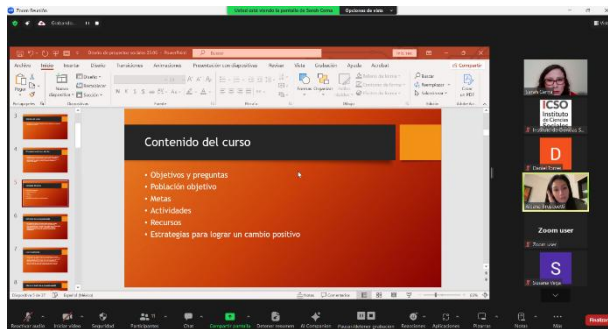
Zoom Reunión

Grabando...

Usted está viendo la pantalla de Sarah Correa

Opciones de vista

Archivo Inicio Insertar Diseño Transiciones Animaciones Presentación con diapositivas Revisar Vista Grabación Ayuda Acrobat

Compartir

Pegar Nueva diapositiva Diseño Restablecer Sección

Portapapeles Diapositivas Fuente Párrafo Dibujo Edición

Formas Organizar Estilos rápidos

Buscar Reemplazar Seleccionar

Crear PDF

Contenido del curso

• Objetivos y preguntas
• Población objetivo
• Metas
• Actividades
• Recursos
• Estrategias para lograr un cambio positivo

Diapositiva 4 de 27 Español (México)

Notas Comentarios

ICSO Instituto de Ciencias Sociales

Instituto de Ciencias S...

D

Daniel Correa

Zoom user

Zoom user

S

Susana Vega

Reactivar audio Iniciar video Seguridad Participantes Chat Compartir pantalla Detener imagen Anotar Pausar/detener grabación Reacciones Aplicaciones Pizarras Notas Más

Finalizar